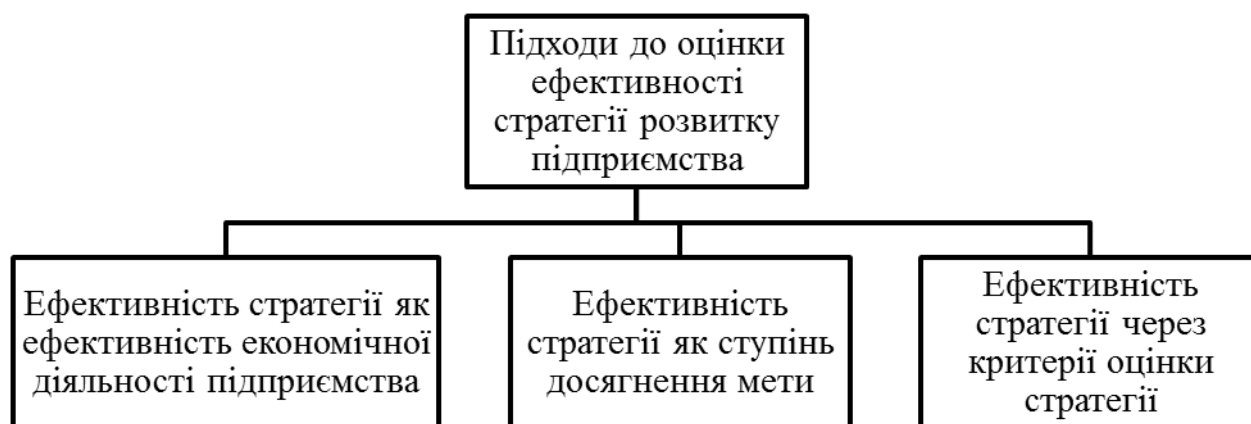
Підходи до оцінки ефективності стратегії розвитку підприємства

Ефективність стратегії як ефективність економічної діяльності підприємства

Ефективність стратегії як ступінь досягнення мети

Ефективність стратегії через критерії оцінки стратегії